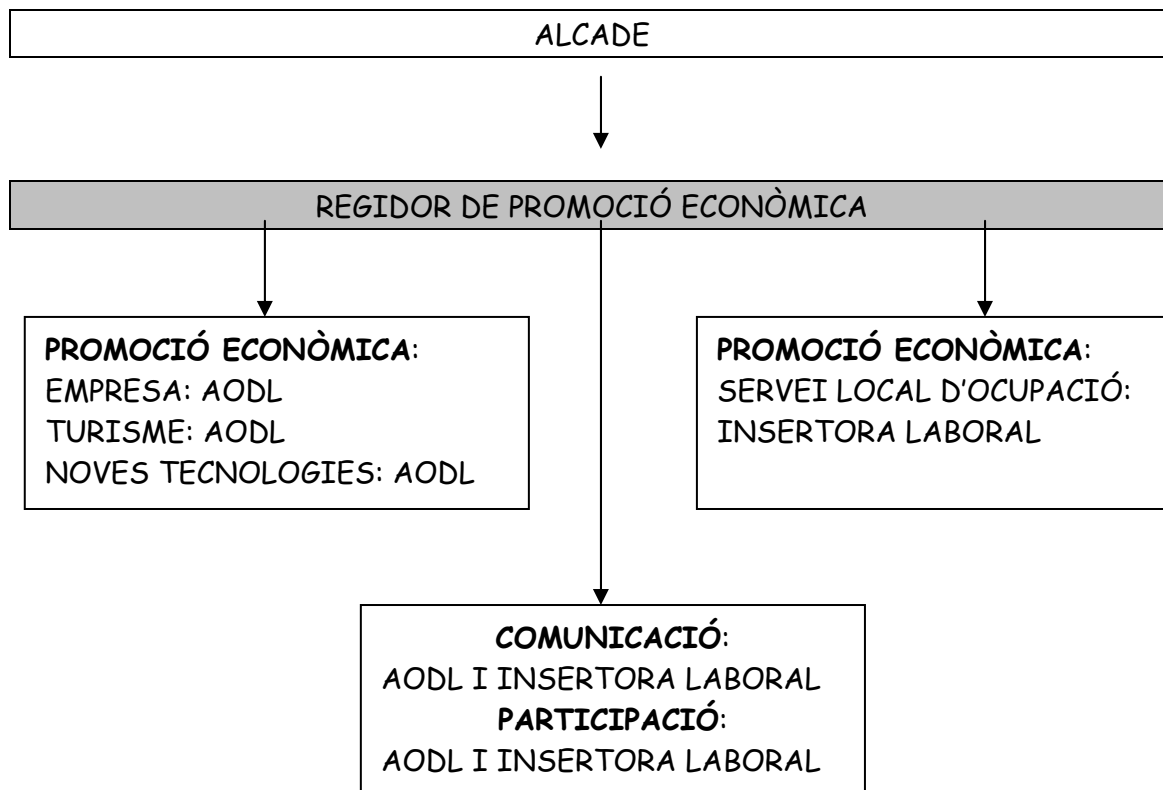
ALCADE

REGIDOR DE PROMOCIÓ ECONÒMICA

**PROMOCIÓ ECONÒMICA**:
EMPRESA: AODL
TURISME: AODL
NOVES TECNOLOGIES: AODL

**PROMOCIÓ ECONÒMICA**:
SERVEI LOCAL D'OCUPACIÓ:
INSERTORA LABORAL

**COMUNICACIÓ**:
AODL I INSERTORA LABORAL
**PARTICIPACIÓ**:
AODL I INSERTORA LABORAL